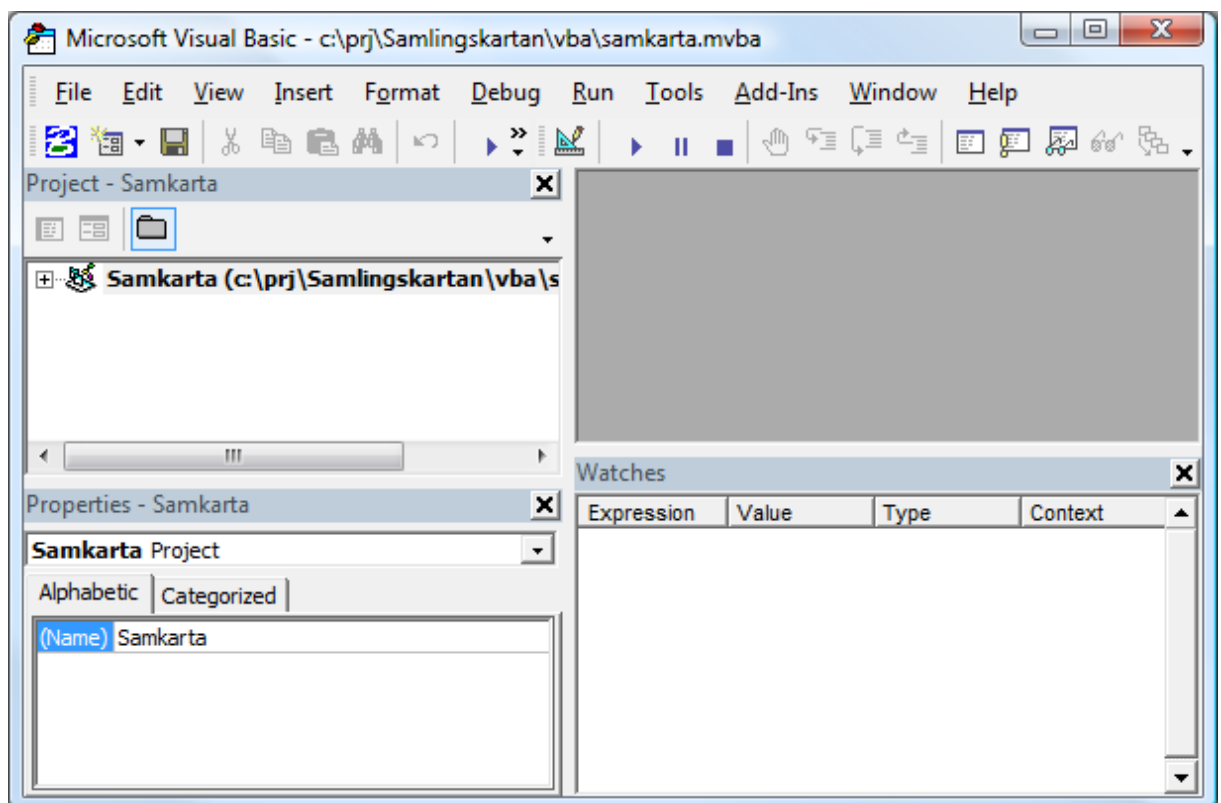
Microsoft Visual Basic - c:\prj\Samlingskartan\vba\samkarta.mvba

File Edit View Insert Format Debug Run Tools Add-Ins Window Help

Project - Samkarta

Samkarta (c:\prj\Samlingskartan\vba\s

Properties - Samkarta

Samkarta Project

Alphabetic Categorized

(Name) Samkarta

Watches

| Expression | Value | Type | Context |
|---|---|---|---|